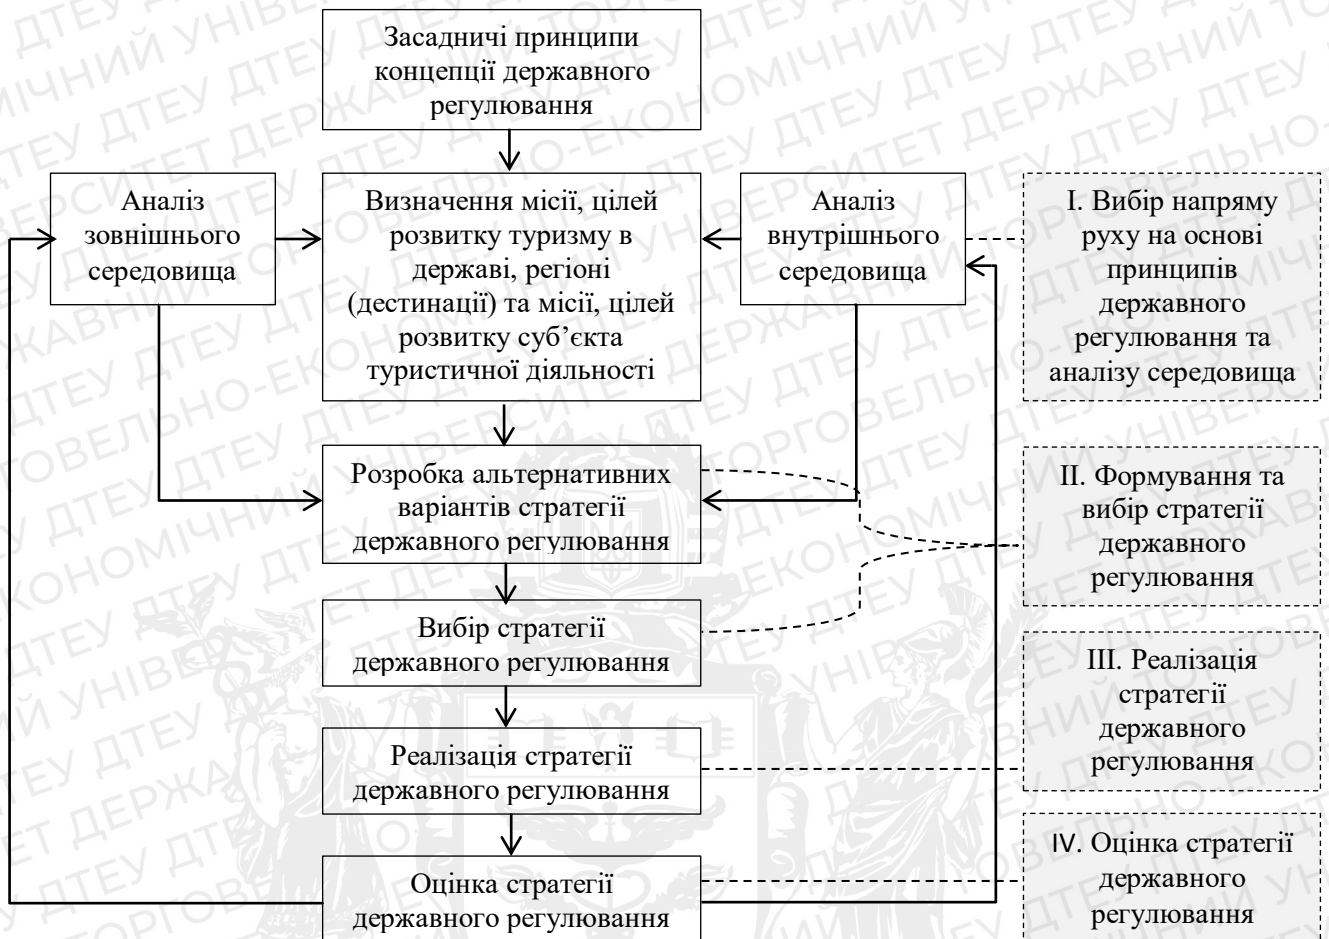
Засадничі принципи концепції державного регулювання

Аналіз зовнішнього середовища

Визначення місії, цілей розвитку туризму в державі, регіоні (дестинації) та місії, цілей розвитку суб'єкта туристичної діяльності

Аналіз внутрішнього середовища

I. Вибір напряму руху на основі принципів державного регулювання та аналізу середовища

Розробка альтернативних варіантів стратегії державного регулювання

II. Формування та вибір стратегії державного регулювання

Вибір стратегії державного регулювання

III. Реалізація стратегії державного регулювання

Реалізація стратегії державного регулювання

IV. Оцінка стратегії державного регулювання

Оцінка стратегії державного регулювання